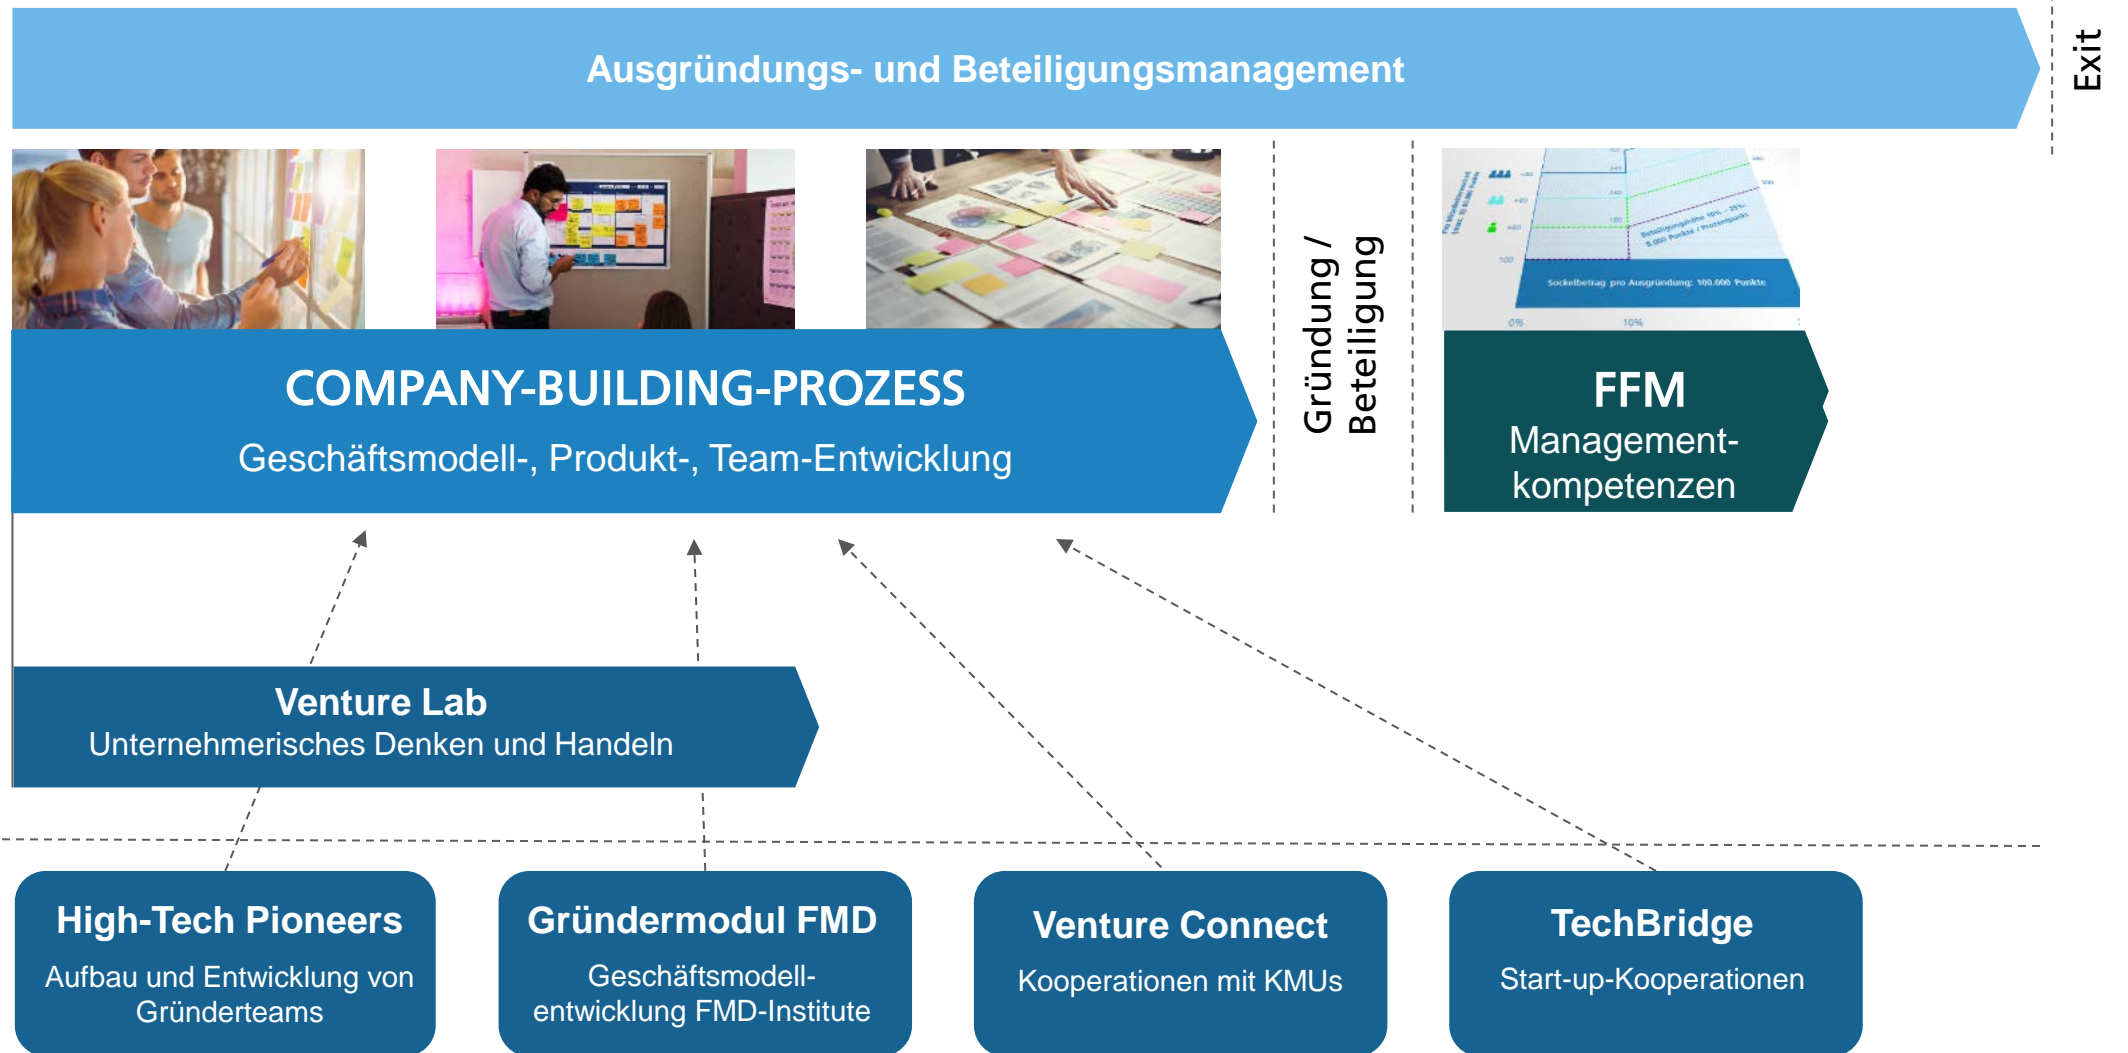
Ausgründungs- und Beteiligungsmanagement

Exit

Gründung / Beteiligung

Sockelbetrag pro Ausgründung: 100.000 Punkte

COMPANY-BUILDING-PROZESS

Geschäftsmodell-, Produkt-, Team-Entwicklung

FFM

Managementkompetenzen

Venture Lab

Unternehmerisches Denken und Handeln

High-Tech Pioneers

Aufbau und Entwicklung von Gründerteams

Gründermodul FMD

Geschäftsmodellentwicklung FMD-Institute

Venture Connect

Kooperationen mit KMUs

TechBridge

Start-up-Kooperationen